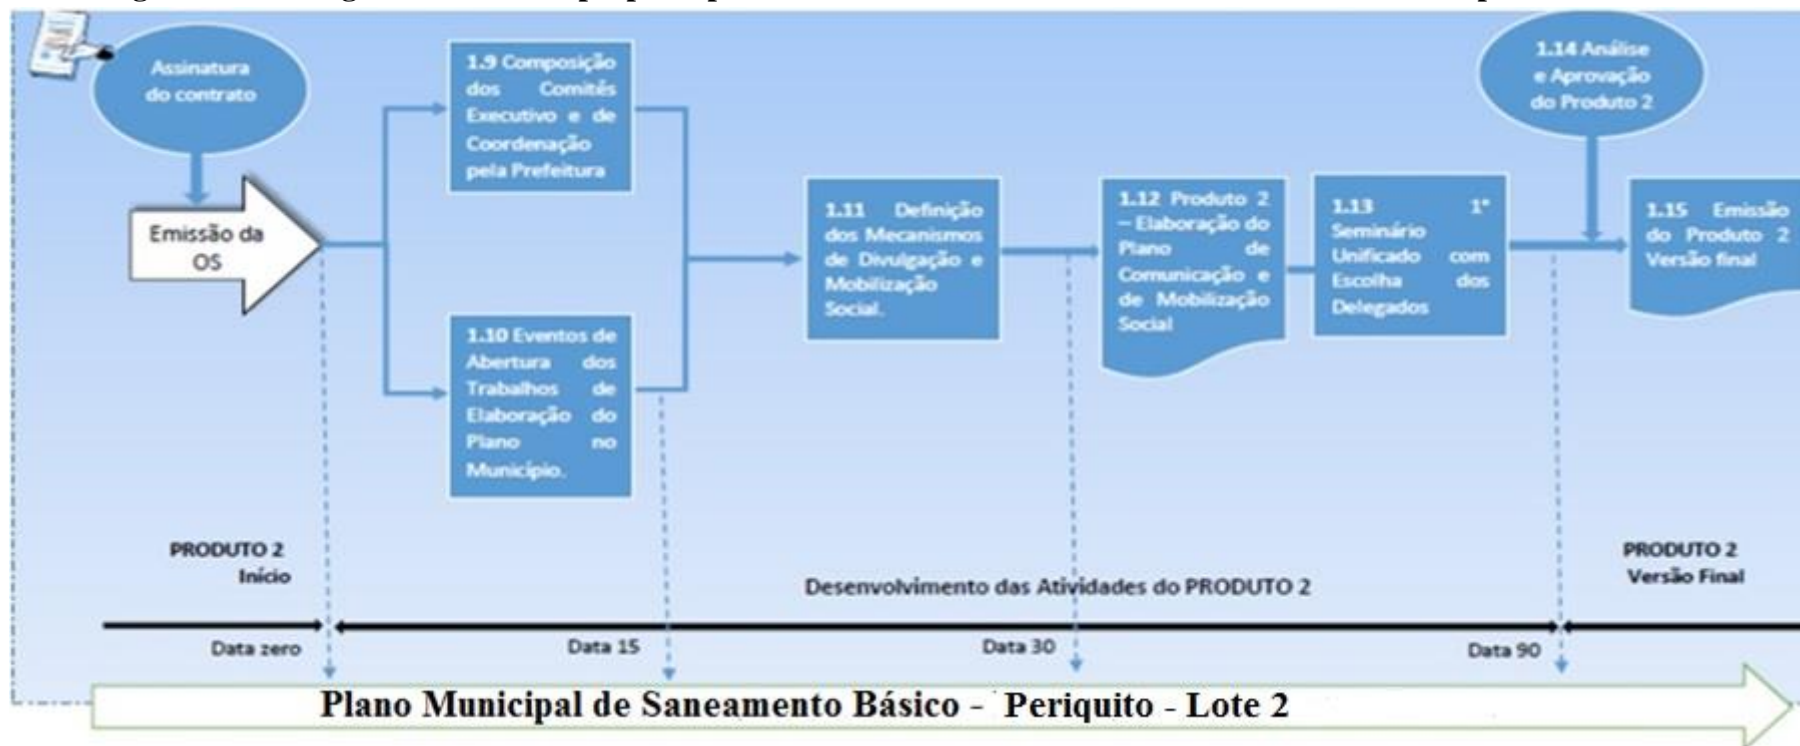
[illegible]

Assinatura do contrato

Emissão da OS

1.9 Composição dos Comitês Executivo e de Coordenação pela Prefeitura

1.10 Eventos de Abertura dos Trabalhos de Elaboração do Plano no Município.

1.11 Definição dos Mecanismos de Divulgação e Mobilização Social.

1.12 Produto 2 – Elaboração do Plano de Comunicação e de Mobilização Social

1.13 1º Seminário Unificado com Escolha dos Delegados

1.14 Análise e Aprovação do Produto 2

1.15 Emissão do Produto 2 Versão final

PRODUTO 2 Início

Desenvolvimento das Atividades do PRODUTO 2

PRODUTO 2 Versão Final

Data zero

Data 15

Data 30

Data 90

Plano Municipal de Saneamento Básico - Periquito - Lote 2